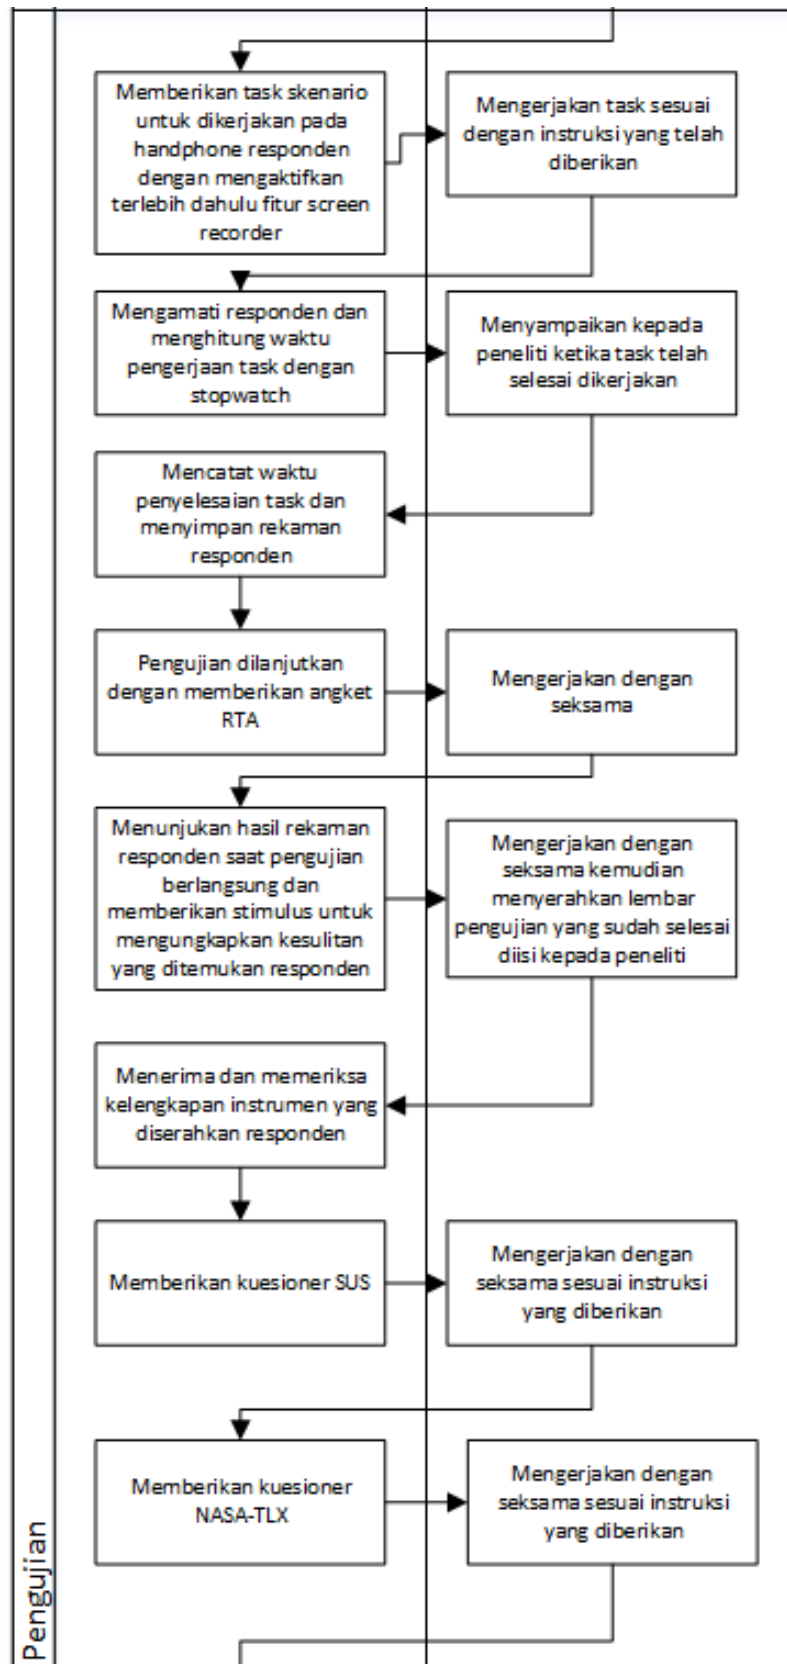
Pengujian

Memberikan task skenario untuk dikerjakan pada handphone responden dengan mengaktifkan terlebih dahulu fitur screen recorder

Mengerjakan task sesuai dengan instruksi yang telah diberikan

Mengamati responden dan menghitung waktu pengerjaan task dengan stopwatch

Menyampaikan kepada peneliti ketika task telah selesai dikerjakan

Mencatat waktu penyelesaian task dan menyimpan rekaman responden

Pengujian dilanjutkan dengan memberikan angket RTA

Mengerjakan dengan seksama

Menunjukan hasil rekaman responden saat pengujian berlangsung dan memberikan stimulus untuk mengungkapkan kesulitan yang ditemukan responden

Mengerjakan dengan seksama kemudian menyerahkan lembar pengujian yang sudah selesai diisi kepada peneliti

Menerima dan memeriksa kelengkapan instrumen yang diserahkan responden

Memberikan kuesioner SUS

Mengerjakan dengan seksama sesuai instruksi yang diberikan

Memberikan kuesioner NASA-TLX

Mengerjakan dengan seksama sesuai instruksi yang diberikan